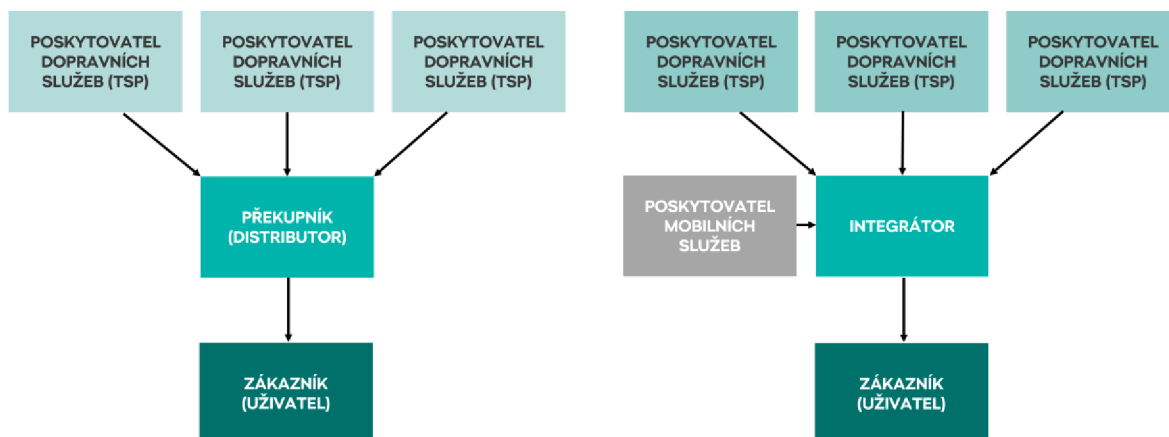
POSKYTOVATEL DOPRAVNÍCH SLUŽEB (TSP)

POSKYTOVATEL DOPRAVNÍCH SLUŽEB (TSP)

POSKYTOVATEL DOPRAVNÍCH SLUŽEB (TSP)

PŘEKUPNÍK (DISTRIBUTOR)

ZÁKAZNÍK (UŽIVATEL)

POSKYTOVATEL DOPRAVNÍCH SLUŽEB (TSP)

POSKYTOVATEL DOPRAVNÍCH SLUŽEB (TSP)

POSKYTOVATEL DOPRAVNÍCH SLUŽEB (TSP)

POSKYTOVATEL MOBILNÍCH SLUŽEB

INTEGRÁTOR

ZÁKAZNÍK (UŽIVATEL)